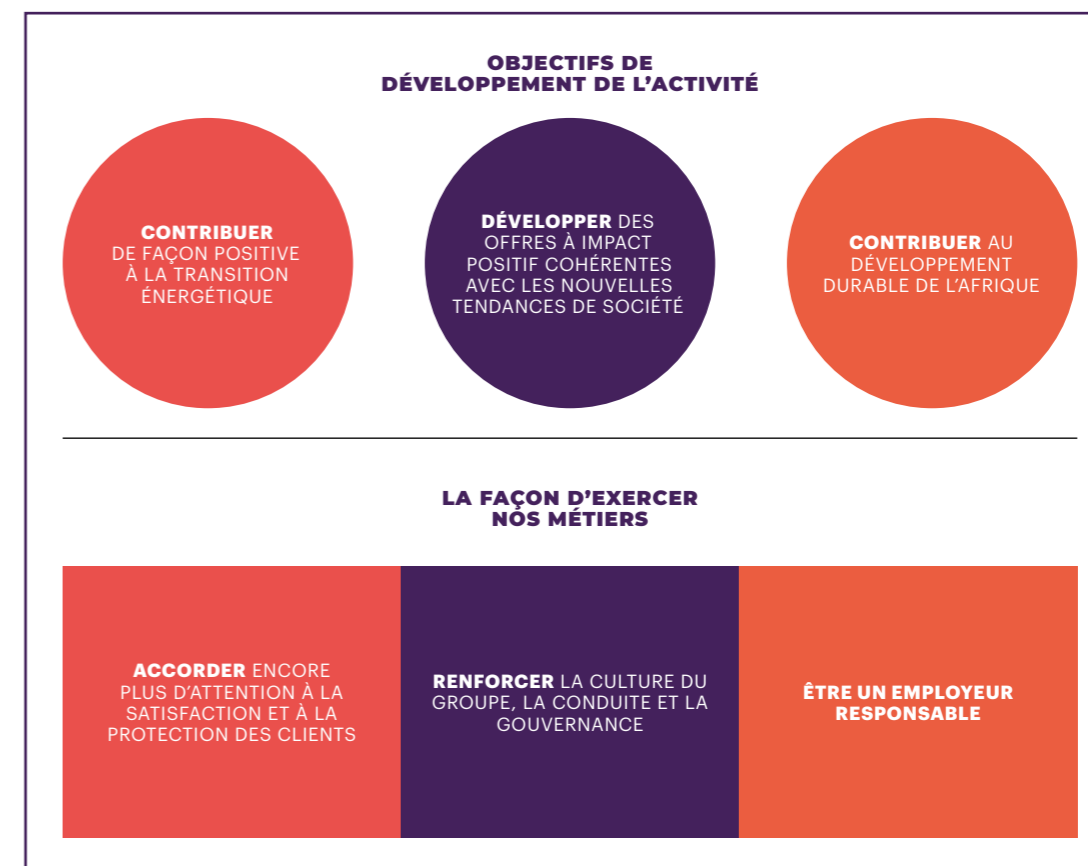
OBJECTIFS DE DÉVELOPPEMENT DE L'ACTIVITÉ

CONTRIBUER DE FAÇON POSITIVE À LA TRANSITION ÉNERGÉTIQUE

DÉVELOPPER DES OFFRES À IMPACT POSITIF COHÉRENTES AVEC LES NOUVELLES TENDANCES DE SOCIÉTÉ

CONTRIBUER AU DÉVELOPPEMENT DURABLE DE L'AFRIQUE

LA FAÇON D'EXERCER NOS MÉTIERS

ACCORDER ENCORE PLUS D'ATTENTION À LA SATISFACTION ET À LA PROTECTION DES CLIENTS

RENFORCER LA CULTURE DU GROUPE, LA CONDUITE ET LA GOUVERNANCE

ÊTRE UN EMPLOYEUR RESPONSABLE